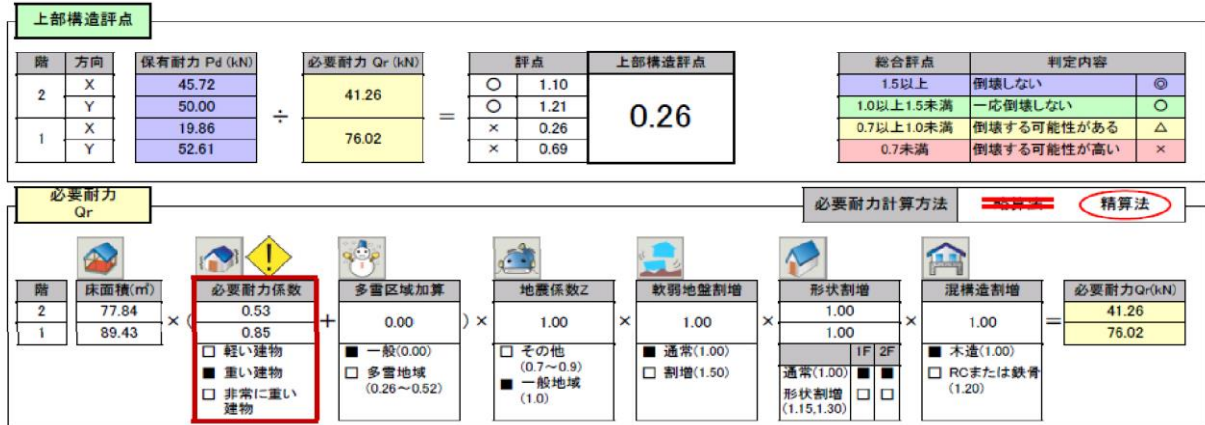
上部構造評点

| 階 | 方向 | 保有耐力 Pd (kN) |
|---|---|---|
| 2 | X | 45.72 |
| 2 | Y | 50.00 |
| 1 | X | 19.86 |
| 1 | Y | 52.61 |

÷

| 必要耐力 Qr (kN) |
|---|
| 41.26 |
| 76.02 |

=

| 評点 | | 上部構造評点 |
|---|---|---|
| ○ | 1.10 | 0.26 |
| ○ | 1.21 | |
| × | 0.26 | |
| × | 0.69 | |

| 総合評点 | 判定内容 | |
|---|---|---|
| 1.5以上 | 倒壊しない | ◎ |
| 1.0以上1.5未満 | 一応倒壊しない | ○ |
| 0.7以上1.0未満 | 倒壊する可能性がある | △ |
| 0.7未満 | 倒壊する可能性が高い | × |

必要耐力 Qr

必要耐力計算方法 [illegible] 精算法

| 階 | 床面積(㎡) |
|---|---|
| 2 | 77.84 |
| 1 | 89.43 |

× (

| 必要耐力係数 |
|---|
| 0.53 |
| 0.85 |

□ 軽い建物
■ 重い建物
□ 非常に重い建物

+

| 多雪区域加算 |
|---|
| 0.00 |

■ 一般(0.00)
□ 多雪地域 (0.26～0.52)

) ×

| 地震係数Z |
|---|
| 1.00 |

□ その他 (0.7～0.9)
■ 一般地域 (1.0)

×

| 軟弱地盤割増 |
|---|
| 1.00 |

■ 通常(1.00)
□ 割増(1.50)

×

| 形状割増 |
|---|
| 1.00 |
| 1.00 |

| | 1F | 2F |
|---|---|---|
| 通常(1.00) | ■ | ■ |
| 形状割増 (1.15,1.30) | □ | □ |

×

| 混構造割増 |
|---|
| 1.00 |

■ 木造(1.00)
□ RCまたは鉄骨 (1.20)

=

| 必要耐力Qr(kN) |
|---|
| 41.26 |
| 76.02 |